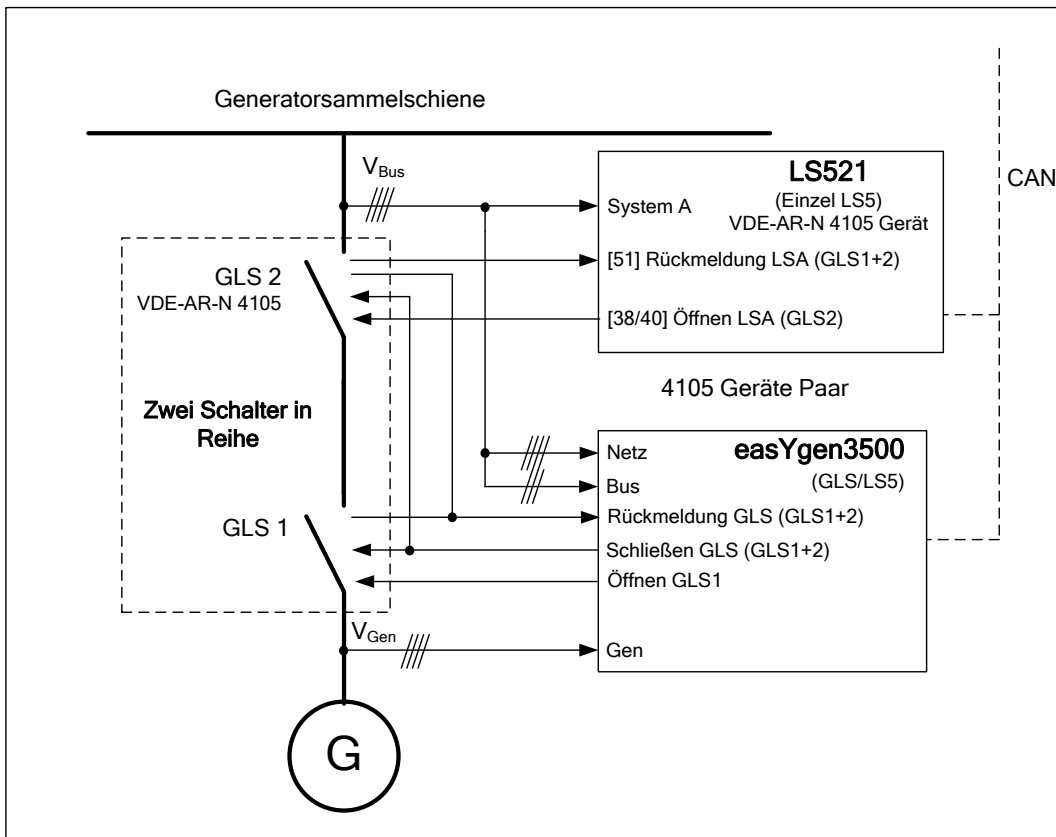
Generatorsammelschiene

$V_{Bus}$

LS521
(Einzel LS5)
VDE-AR-N 4105 Gerät

System A
[51] Rückmeldung LSA (GLS1+2)
[38/40] Öffnen LSA (GLS2)

CAN

GLS 2
VDE-AR-N 4105

Zwei Schalter in Reihe

4105 Geräte Paar

easYgen3500
(GLS/LS5)

Netz
Bus
Rückmeldung GLS (GLS1+2)
Schließen GLS (GLS1+2)
Öffnen GLS1

GLS 1

$V_{Gen}$

Gen

G